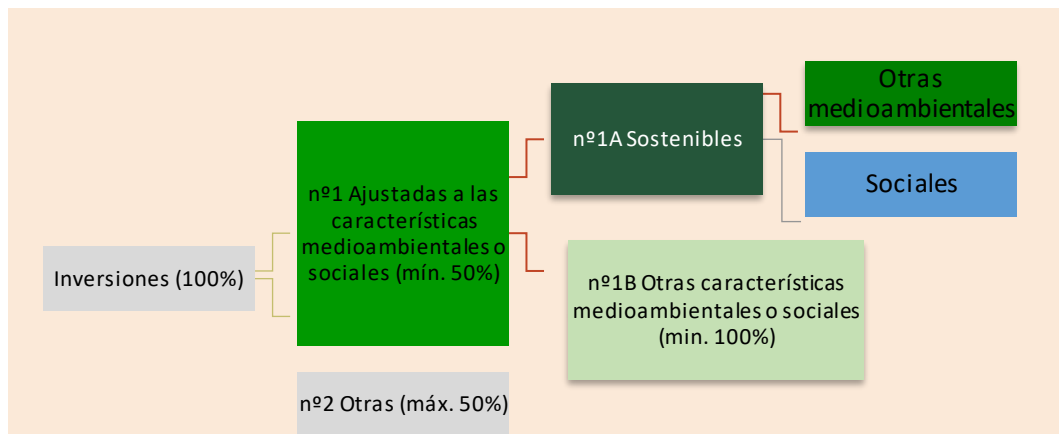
Inversiones (100%)

nº1 Ajustadas a las características medioambientales o sociales (mín. 50%)

nº2 Otras (máx. 50%)

nº1A Sostenibles

nº1B Otras características medioambientales o sociales (min. 100%)

Otras medioambientales

Sociales